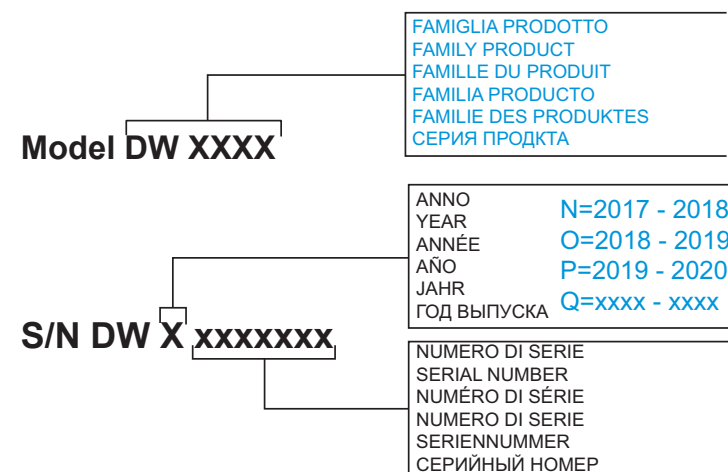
FAMIGLIA PRODOTTO
FAMILY PRODUCT
FAMILLE DU PRODUIT
FAMILIA PRODUCTO
FAMILIE DES PRODUKTES
СЕРИЯ ПРОДКТА

Model DW XXXX

ANNO
YEAR
ANNÉE
AÑO
JAHR
ГОД ВЫПУСКА

N=2017 - 2018
O=2018 - 2019
P=2019 - 2020
Q=xxxx - xxxx

S/N DW X xxxxxxx

NUMERO DI SERIE
SERIAL NUMBER
NUMÉRO DI SÉRIE
NUMERO DI SERIE
SERIENNUMMER
СЕРИЙНЫЙ НОМЕР